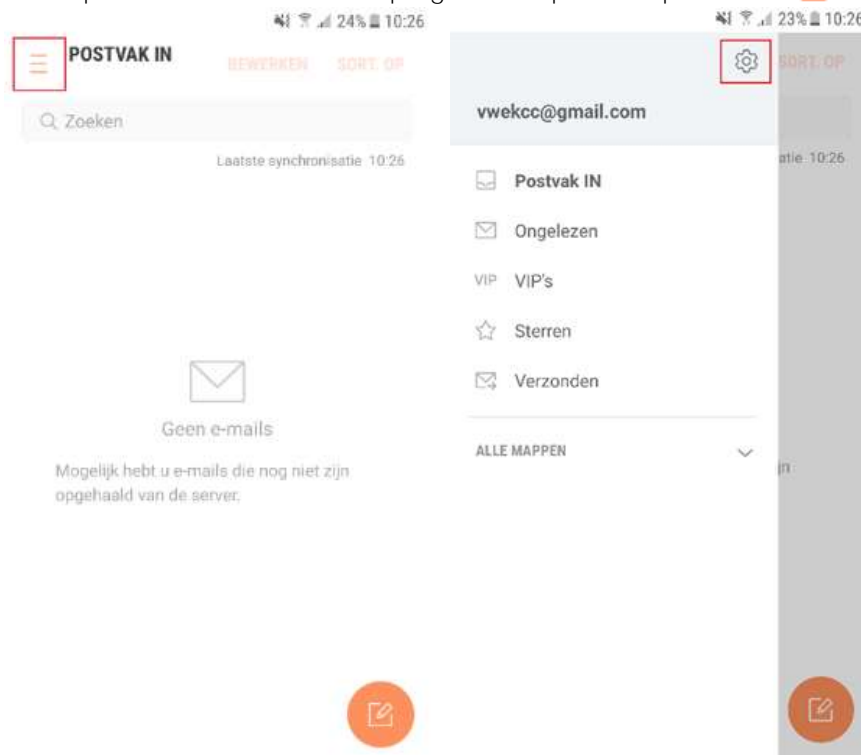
24% 10:26

POSTVAK IN

BEWERKEN SORT. OP

Zoeken

Laatste synchronisatie 10:26

Geen e-mails

Mogelijk hebt u e-mails die nog niet zijn opgehaald van de server.

23% 10:26

SORT. OP

vwekcc@gmail.com

atie 10:26

Postvak IN

Ongelezen

VIP VIP's

Sterren

Verzonden

ALLE MAPPEN

jn